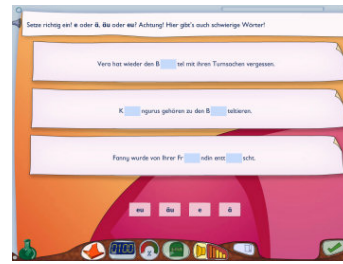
Setze richtig ein! e oder ä, äu oder eu? Achtung! Hier gibt's auch schwierige Wörter!

Vera hat wieder den B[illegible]tel mit ihren Turnsachen vergessen.

K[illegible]ngurus gehören zu den B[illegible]teltieren.

Fanny wurde von ihrer Fr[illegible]ndin ent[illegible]scht.

eu äu e ä

0100